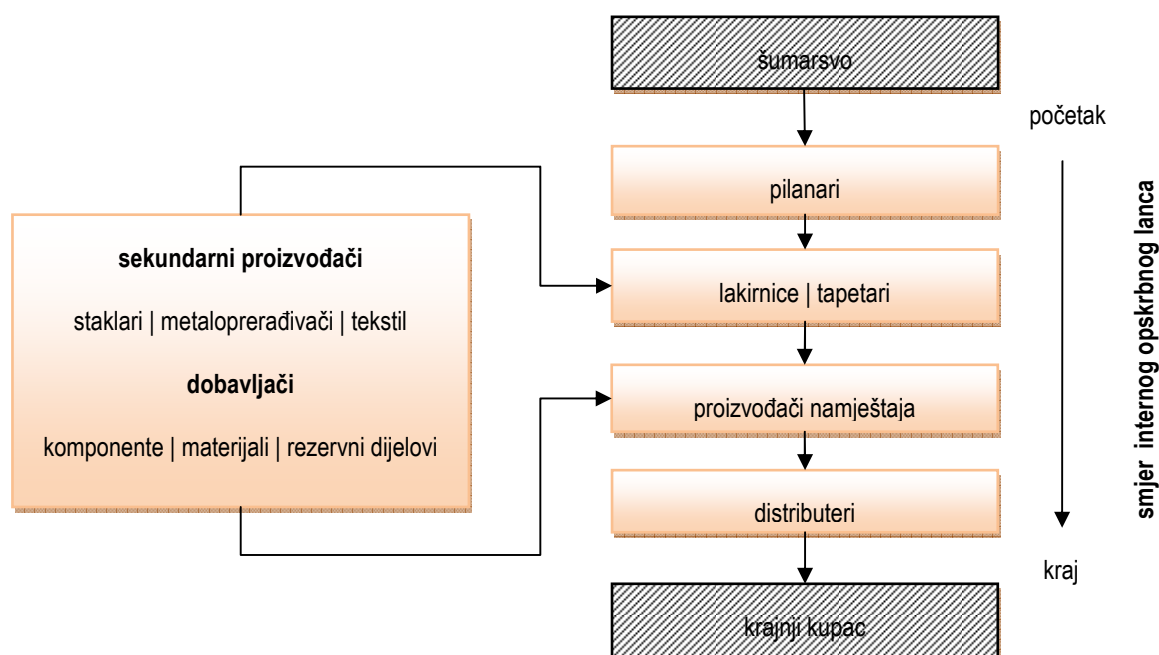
šumarsvo

početak

pilanari

sekundarni proizvođači

staklari | metaloprerađivači | tekstil

dobavljači

komponente | materijali | rezervni dijelovi

lakirnice | tapetari

proizvođači namještaja

distributeri

kraj

krajnji kupac

smjer internog opskrbnog lanca